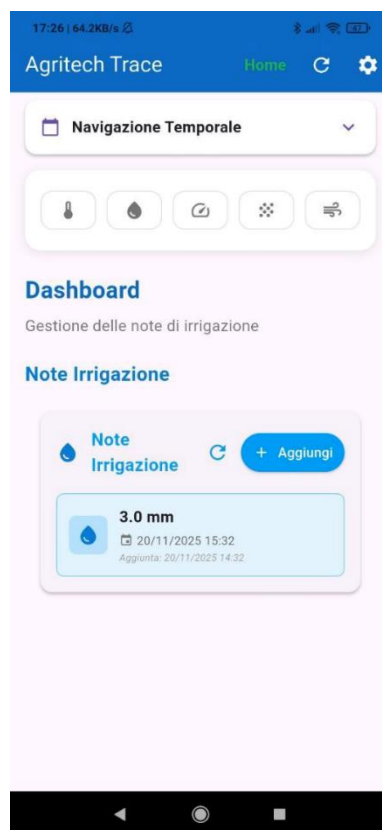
17:26 | 64.2KB/s

Agritech Trace Home

Navigazione Temporale

Dashboard

Gestione delle note di irrigazione

Note Irrigazione

Note Irrigazione

+ Aggiungi

3.0 mm

20/11/2025 15:32

Aggiunta: 20/11/2025 14:32